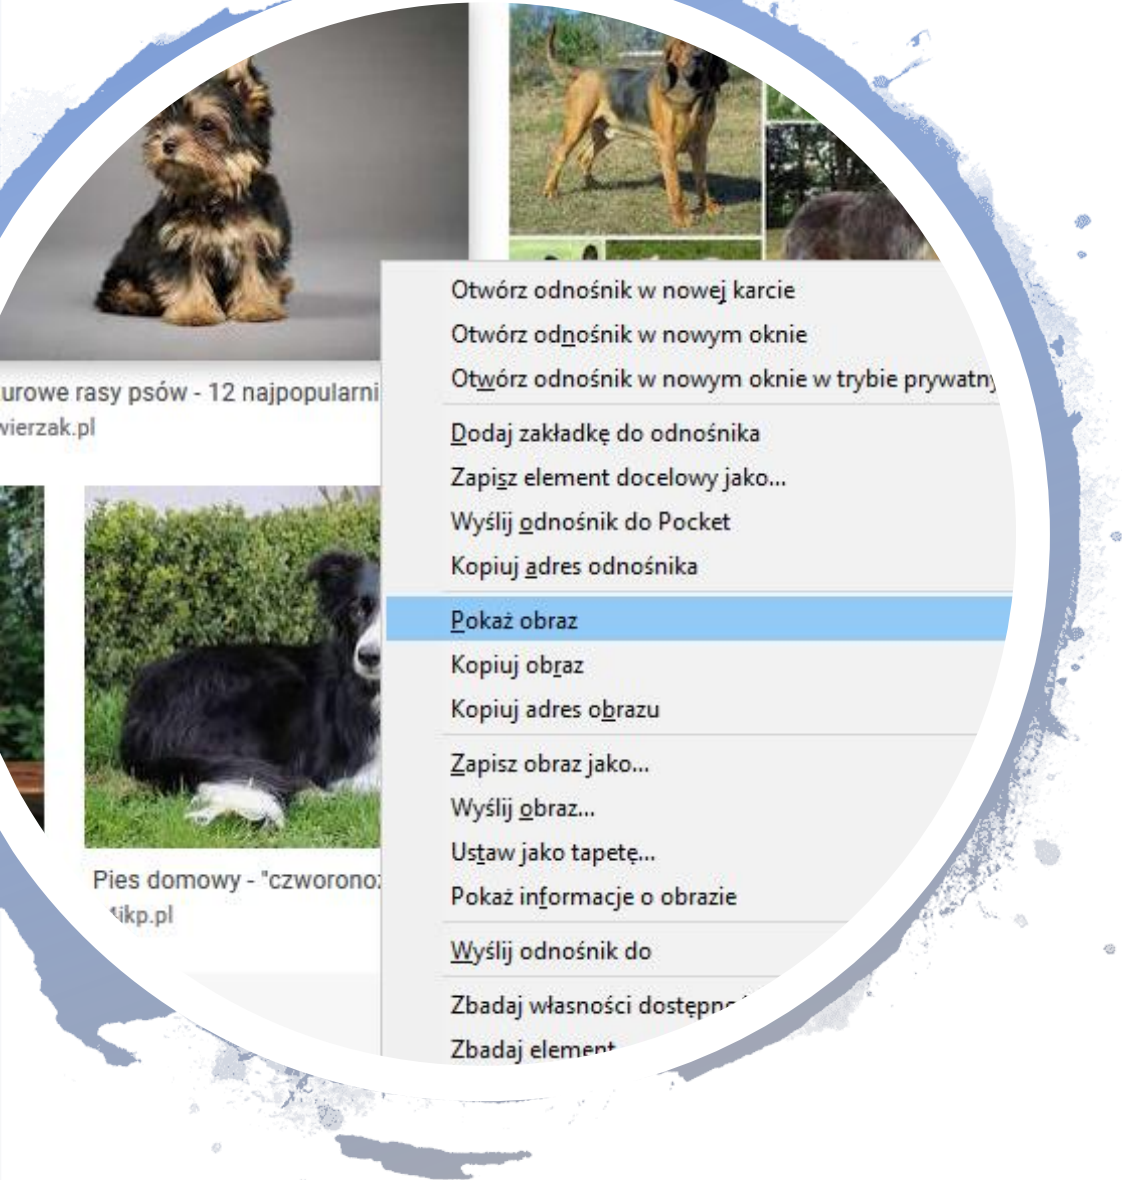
urowe rasy psów - 12 najpopularni
vierzak.pl

Otwórz odnośnik w nowej karcie
Otwórz odnośnik w nowym oknie
Otwórz odnośnik w nowym oknie w trybie prywatny

Dodaj zakładkę do odnośnika
Zapisz element docelowy jako...
Wyślij odnośnik do Pocket
Kopiuj adres odnośnika

Pokaż obraz
Kopiuj obraz
Kopiuj adres obrazu

Zapisz obraz jako...
Wyślij obraz...
Ustaw jako tapetę...
Pokaż informacje o obrazie

Wyślij odnośnik do

Zbadaj własności dostępn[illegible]
Zbadaj element

Pies domowy - "czworono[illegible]
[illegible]ikp.pl